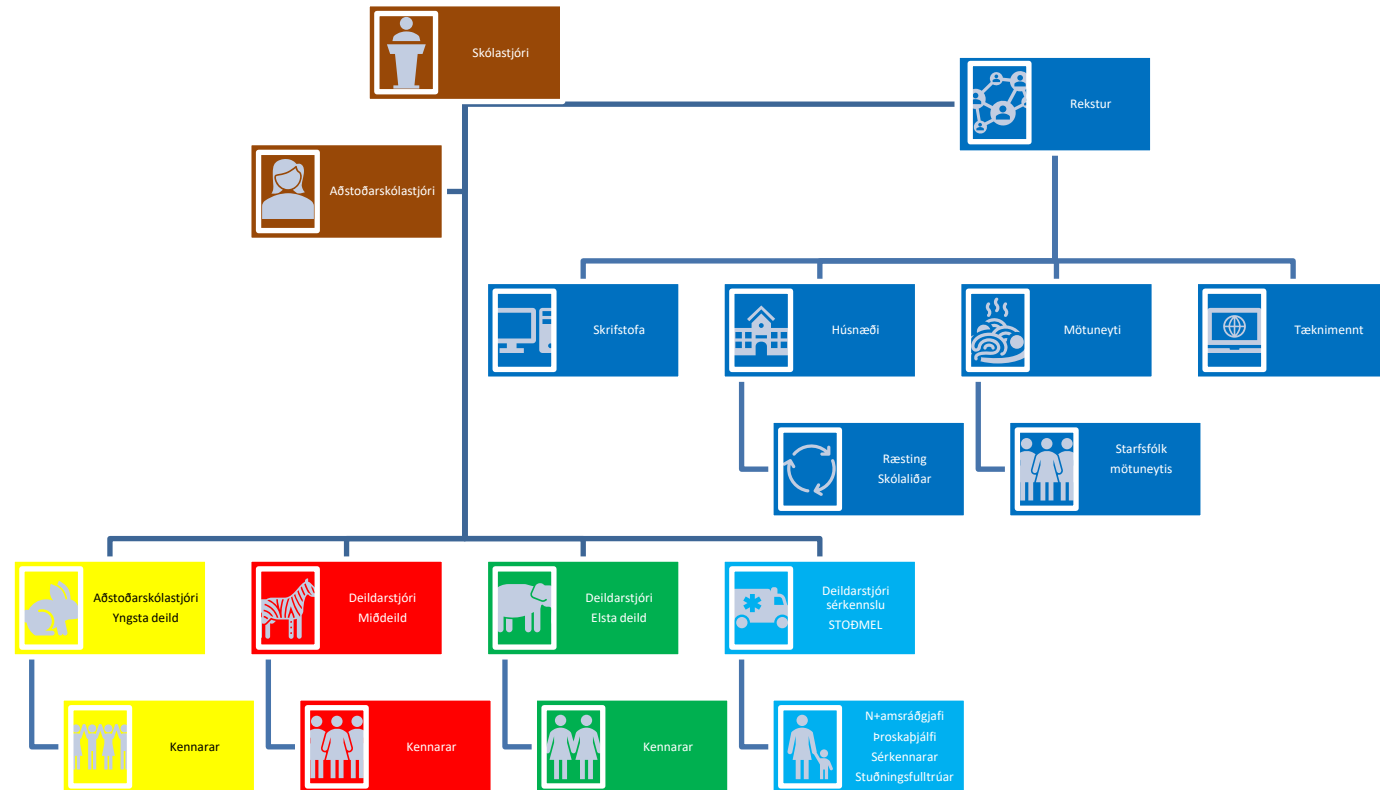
Skólastjóri

Rekstur

Aðstoðarskólastjóri

Skrifstofa

Húsnæði

Mötuneyti

Tæknimennt

Ræsting
Skólaliðar

Starfsfólk
mötuneytis

Aðstoðarskólastjóri
Yngsta deild

Deildarstjóri
Miðdeild

Deildarstjóri
Elsta deild

Deildarstjóri
sérkennslu
STOÐMEL

Kennarar

Kennarar

Kennarar

N+amsráðgjafi
Þroskaþjálfi
Sérkennarar
Stuðningsfulltrúar